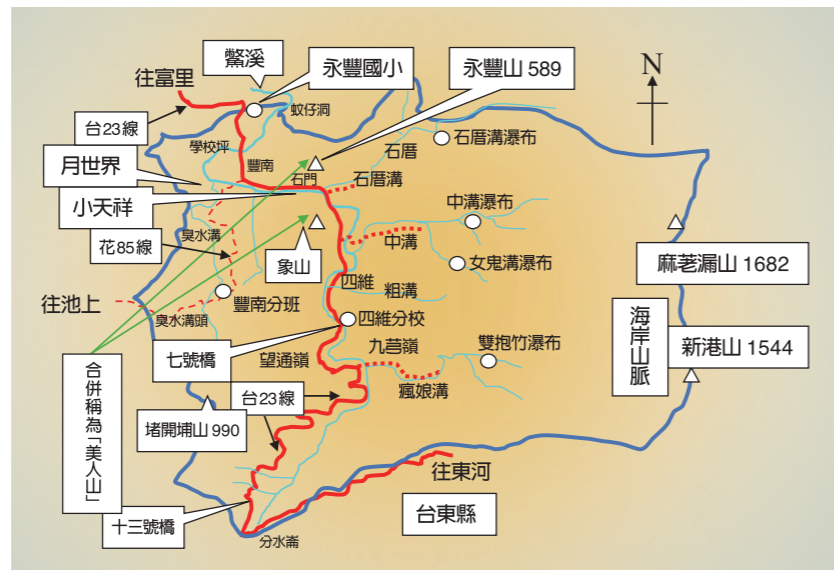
鱉溪
往富里
永豐國小
永豐山 589
N
台23線
蚊仔洞
石厝溝瀑布
學校坪
豐南
石厝
月世界
石門
石厝溝
小天祥
中溝瀑布
臭水溝
中溝
花85線
象山
女鬼溝瀑布
四維
粗溝
麻荖漏山 1682
往池上
豐南分班
臭水溝頭
四維分校
海岸山脈
七號橋
九芎嶺
雙抱竹瀑布
新港山 1544
望通嶺
合併稱為「美人山」
台23線
瘋娘溝
堵開埔山 990
往東河
台東縣
十三號橋
分水崙